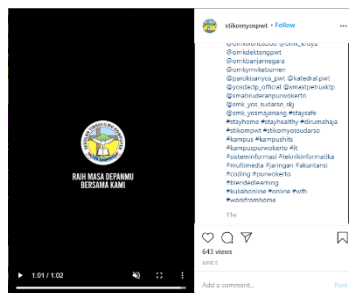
RAIH MASA DEPANMU
BERSAMA KAMI

1:01 / 1:02

stikomyospwt • Follow

@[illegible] @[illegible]
@smkdektengpwt
@smkbanjarnegara
@smkymikebumen
@parokikristusraja_pwt @katedralpwt
@yosdedp_official @smastpetrusklp
@smabhudenpurwokerto
@smk_yos_sudarso_skj
@smk_yosmajenang #stay safe
#stayhome #stayhealthy #dirumahaja
#stikompwt #stikomyossudarso
#kampus #kampushits
#kampuspurwokerto #ti
#sisteminformasi #teknikinformatika
#multimedia #jaringan #akuntansi
#coding #purwokerto
#blendedlearning
#kuliahonline #online #wfh
#workfromhome

11w

643 views

JUNE 5

Add a comment...

Post